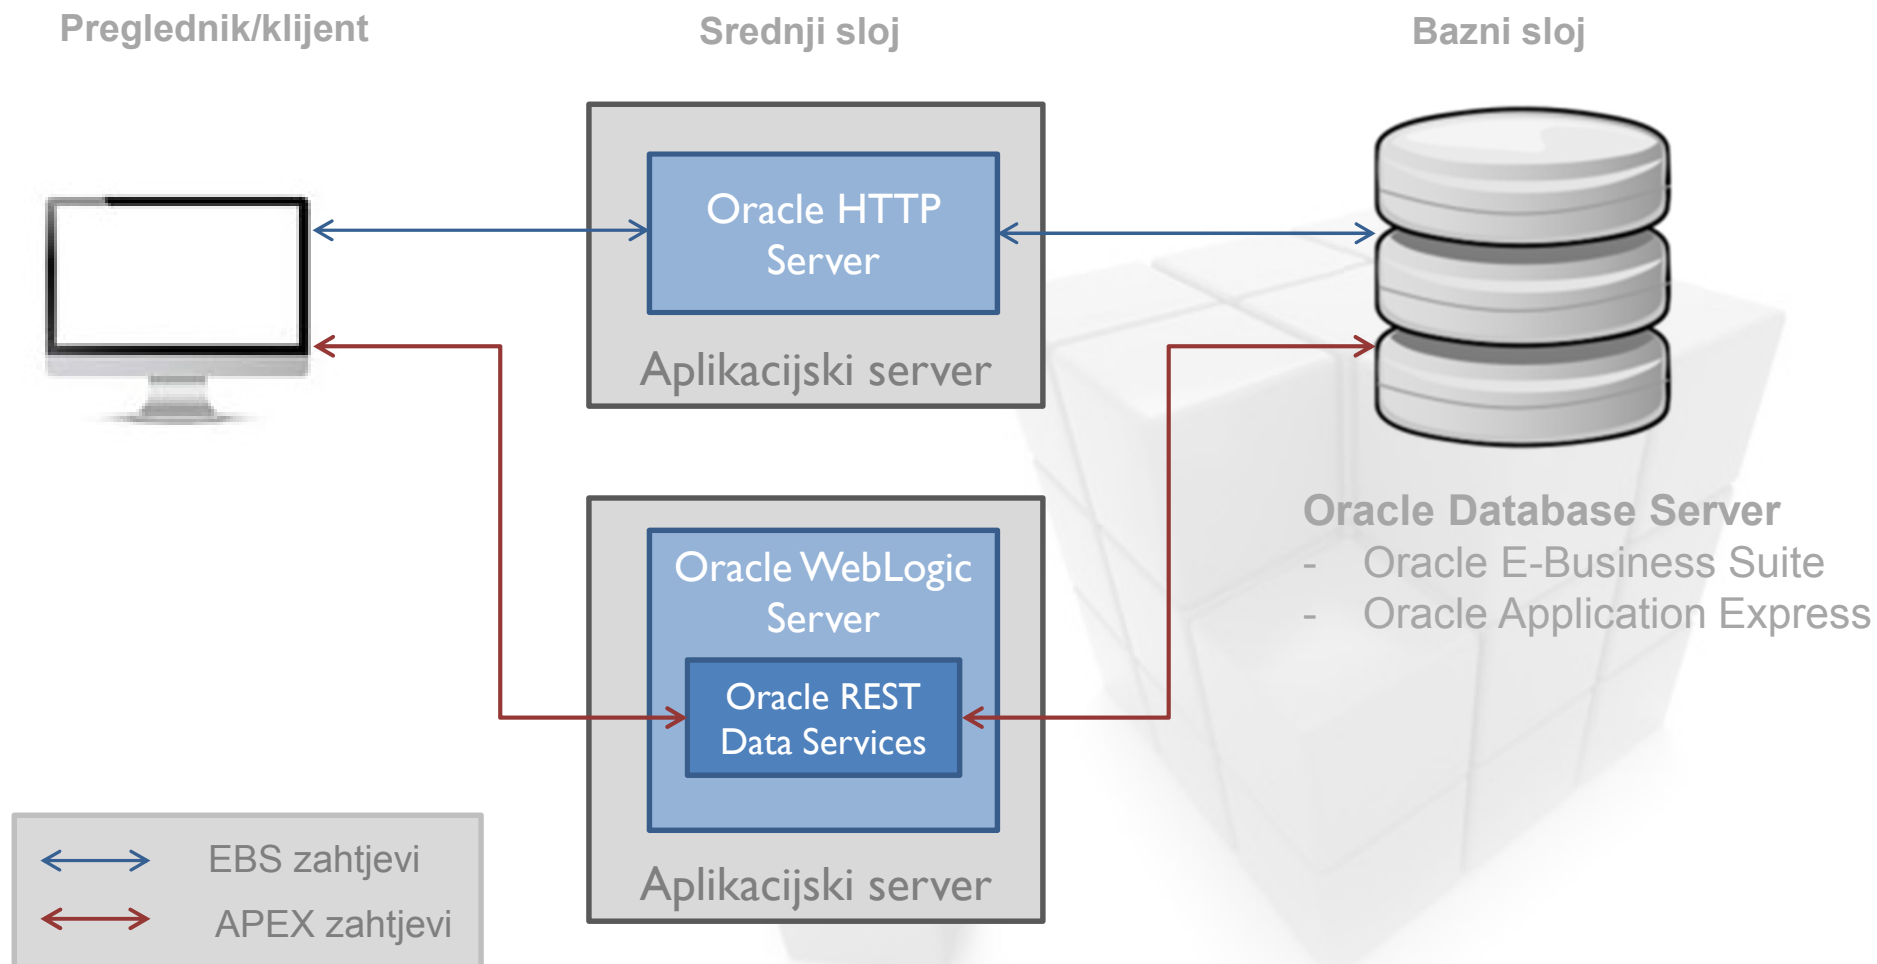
Preglednik/klijent

Srednji sloj

Bazni sloj

Oracle HTTP Server

Aplikacijski server

Oracle WebLogic Server

Oracle REST Data Services

Aplikacijski server

Oracle Database Server
- Oracle E-Business Suite
- Oracle Application Express

EBS zahtjevi
APEX zahtjevi